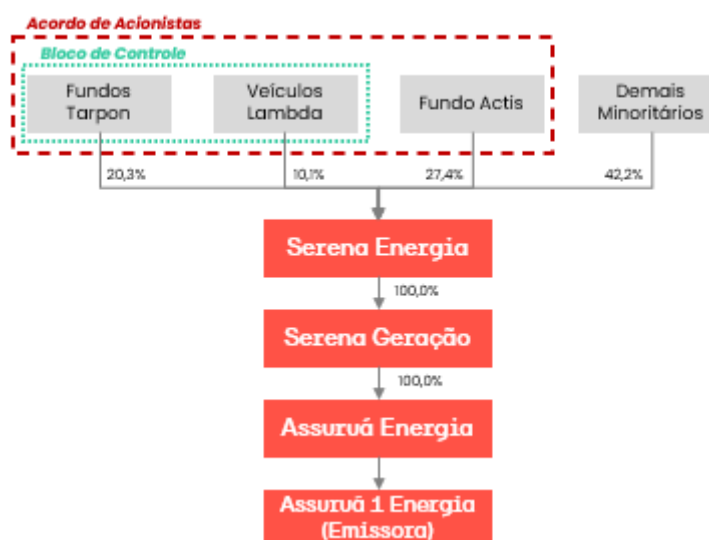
Acordo de Acionistas

Bloco de Controle

Fundos Tarpon

Veículos Lambda

Fundo Actis

Demais Minoritários

20,3%

10,1%

27,4%

42,2%

Serena Energia

100,0%

Serena Geração

100,0%

Assuruá Energia

Assuruá 1 Energia (Emissora)